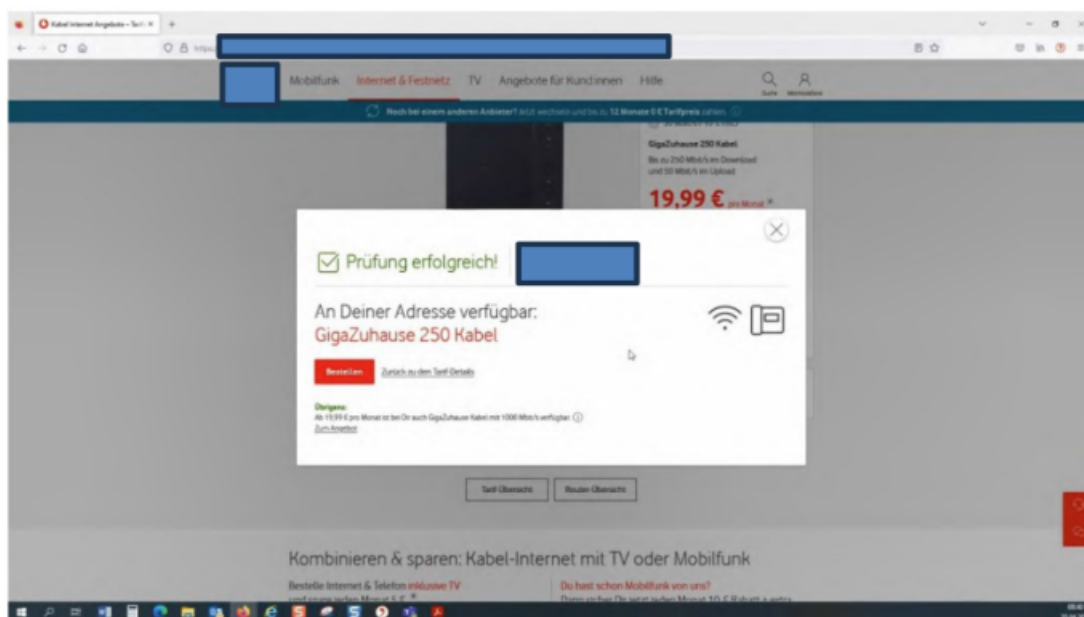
Kabel Internet Angebote – Tarif ×

Mobilfunk Internet & Festnetz TV Angebote für Kund:innen Hilfe

Suche Mein Vodafone

Noch bei einem anderen Anbieter? Jetzt wechseln und bis zu 12 Monate 0 € Tarifpreis zahlen.

GigaZuhause 250 Kabel

Bis zu 250 Mbit/s im Download und 50 Mbit/s im Upload

19,99 € pro Monat *

Prüfung erfolgreich!

An Deiner Adresse verfügbar:
GigaZuhause 250 Kabel

Bestellen Zurück zu den Tarif-Details

Übrigens:
Ab 19,99 € pro Monat ist bei Dir auch GigaZuhause Kabel mit 1000 Mbit/s verfügbar.
Zum Angebot

Tarif-Übersicht Router-Übersicht

Kombinieren & sparen: Kabel-Internet mit TV oder Mobilfunk

Bestelle Internet & Telefon inklusive TV

Du hast schon Mobilfunk von uns?

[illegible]